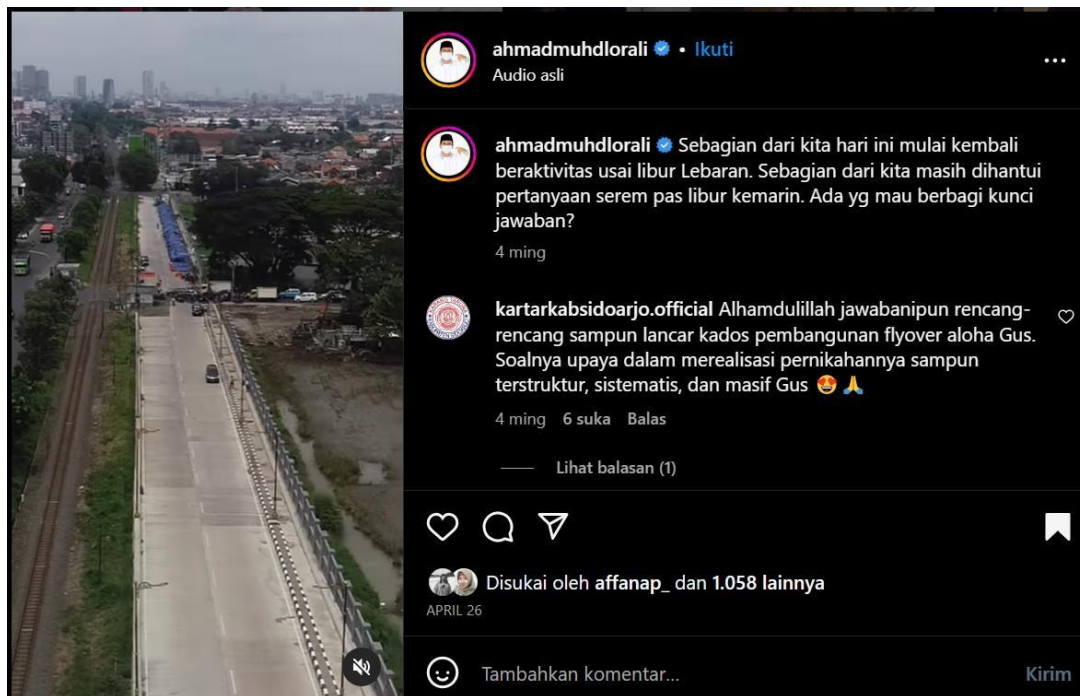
ahmadmuhdlorali • Ikuti
Audio asli

ahmadmuhdlorali Sebagian dari kita hari ini mulai kembali beraktivitas usai libur Lebaran. Sebagian dari kita masih dihantui pertanyaan serem pas libur kemarin. Ada yg mau berbagi kunci jawaban?

4 ming

kartarkabsidoarjo.official Alhamdulillah jawabanipun rencang-rencang sampun lancar kados pembangunan flyover aloha Gus. Soalnya upaya dalam merealisasi pernikahannya sampun terstruktur, sistematis, dan masif Gus 😍 🙏

4 ming 6 suka Balas

Lihat balasan (1)

Disukai oleh affanap_ dan 1.058 lainnya

APRIL 26

Tambahkan komentar...

Kirim